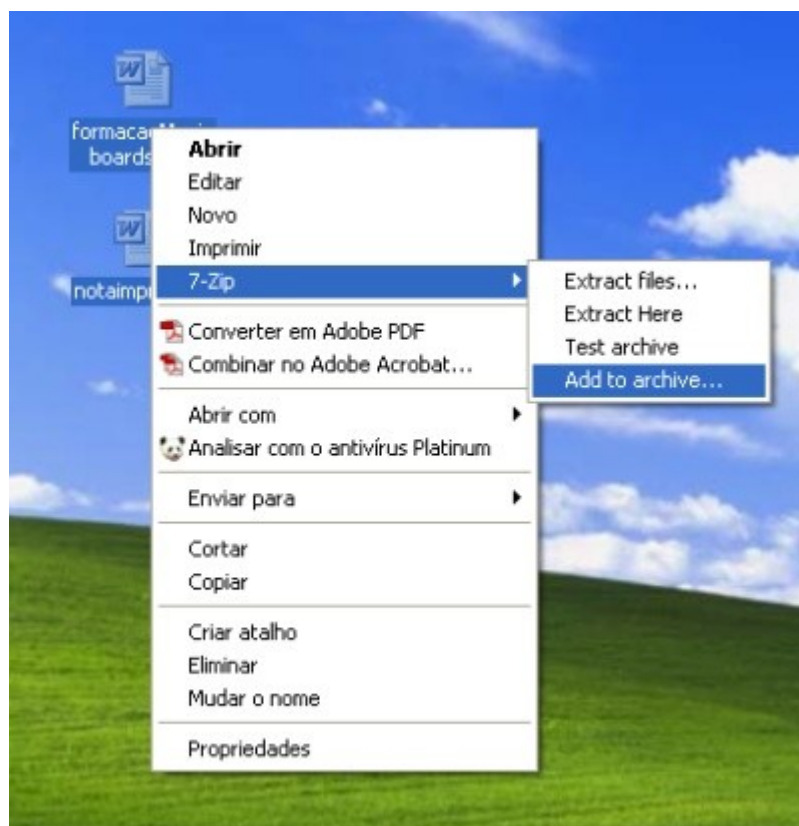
formacao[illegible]
boards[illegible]

notaimpr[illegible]

Abrir
Editar
Novo
Imprimir
7-Zip
Converter em Adobe PDF
Combinar no Adobe Acrobat...
Abrir com
Analisar com o antivírus Platinum
Enviar para
Cortar
Copiar
Criar atalho
Eliminar
Mudar o nome
Propriedades

Extract files...
Extract Here
Test archive
Add to archive...